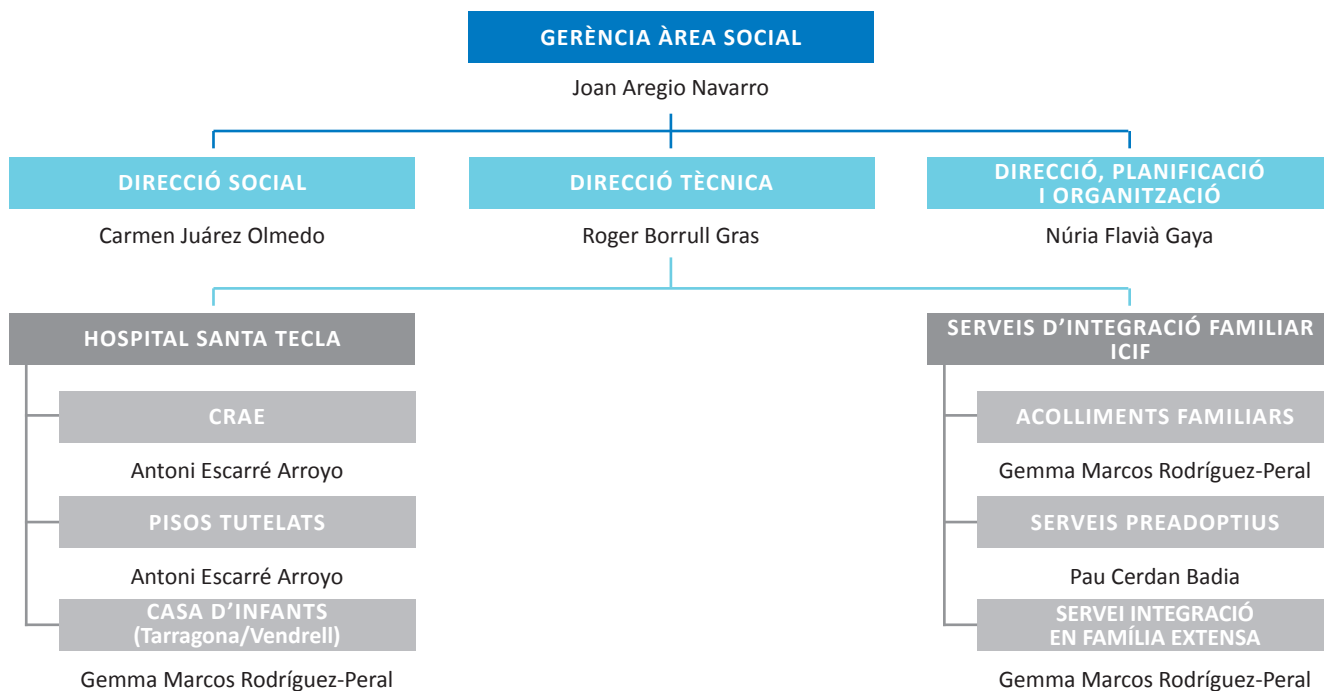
GERÈNCIA ÀREA SOCIAL

Joan Aregio Navarro

DIRECCIÓ SOCIAL

Carmen Juárez Olmedo

DIRECCIÓ TÈCNICA

Roger Borrull Gras

DIRECCIÓ, PLANIFICACIÓ I ORGANITZACIÓ

Núria Flavià Gaya

HOSPITAL SANTA TECLA

CRAE

Antoni Escarré Arroyo

PISOS TUTELATS

Antoni Escarré Arroyo

CASA D'INFANTS (Tarragona/Vendrell)

Gemma Marcos Rodríguez-Peral

SERVEIS D'INTEGRACIÓ FAMILIAR ICIF

ACOLLIMENTS FAMILIARS

Gemma Marcos Rodríguez-Peral

SERVEIS PREADOPTIUS

Pau Cerdan Badia

SERVEI INTEGRACIÓ EN FAMÍLIA EXTENSA

Gemma Marcos Rodríguez-Peral